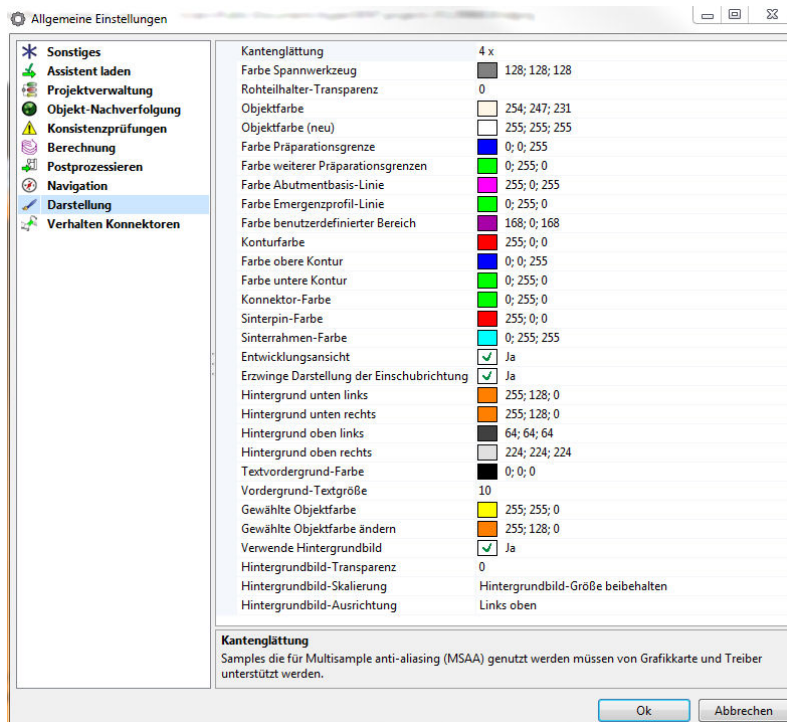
Allgemeine Einstellungen

Sonstiges
Assistent laden
Projektverwaltung
Objekt-Nachverfolgung
Konsistenzprüfungen
Berechnung
Postprozessieren
Navigation
Darstellung
Verhalten Konnektoren

| | |
|---|---|
| Kantenglättung | 4 x |
| Farbe Spannwerkzeug | 128; 128; 128 |
| Rohteilhalter-Transparenz | 0 |
| Objektfarbe | 254; 247; 231 |
| Objektfarbe (neu) | 255; 255; 255 |
| Farbe Präparationsgrenze | 0; 0; 255 |
| Farbe weiterer Präparationsgrenzen | 0; 255; 0 |
| Farbe Abutmentbasis-Linie | 255; 0; 255 |
| Farbe Emergenzprofil-Linie | 0; 255; 0 |
| Farbe benutzerdefinierter Bereich | 168; 0; 168 |
| Konturfarbe | 255; 0; 0 |
| Farbe obere Kontur | 0; 0; 255 |
| Farbe untere Kontur | 0; 255; 0 |
| Konnektor-Farbe | 0; 255; 0 |
| Sinterpin-Farbe | 255; 0; 0 |
| Sinterrahmen-Farbe | 0; 255; 255 |
| Entwicklungsansicht | Ja |
| Erzwinge Darstellung der Einschubrichtung | Ja |
| Hintergrund unten links | 255; 128; 0 |
| Hintergrund unten rechts | 255; 128; 0 |
| Hintergrund oben links | 64; 64; 64 |
| Hintergrund oben rechts | 224; 224; 224 |
| Textvordergrund-Farbe | 0; 0; 0 |
| Vordergrund-Textgröße | 10 |
| Gewählte Objektfarbe | 255; 255; 0 |
| Gewählte Objektfarbe ändern | 255; 128; 0 |
| Verwende Hintergrundbild | Ja |
| Hintergrundbild-Transparenz | 0 |
| Hintergrundbild-Skalierung | Hintergrundbild-Größe beibehalten |
| Hintergrundbild-Ausrichtung | Links oben |

Kantenglättung
Samples die für Multisample anti-aliasing (MSAA) genutzt werden müssen von Grafikkarte und Treiber unterstützt werden.

Ok
Abbrechen